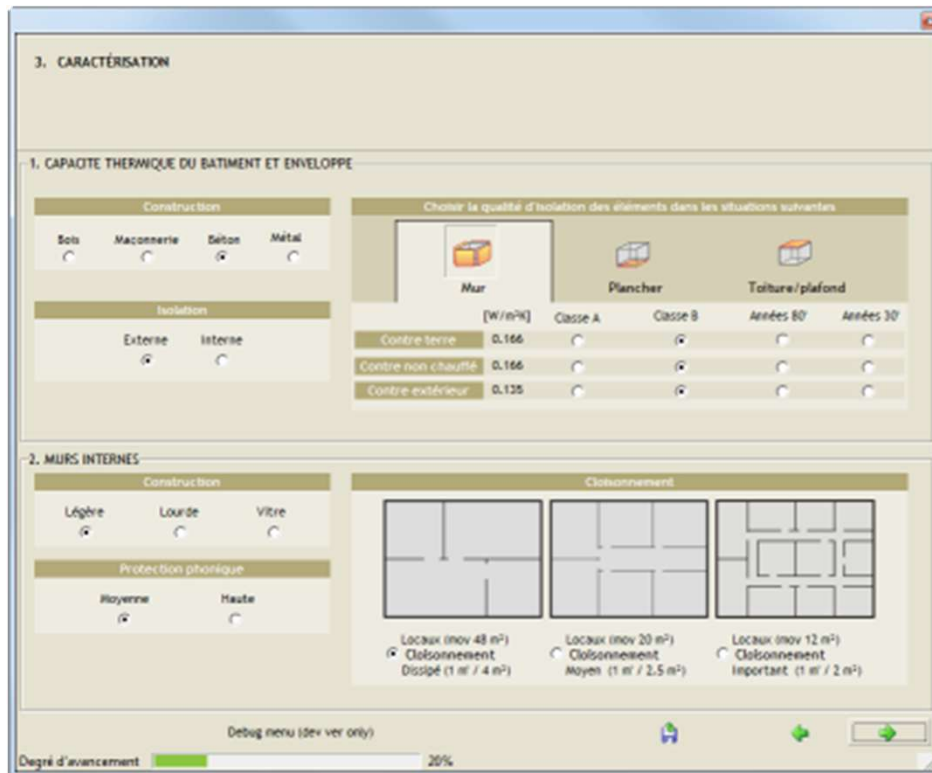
3. CARACTÉRISATION

1. CAPACITE THERMIQUE DU BATIMENT ET ENVELOPPE

Construction

Bois Maçonnerie Béton Métal

Isolation

Externe Interne

Choisir la qualité d'isolation des éléments dans les situations suivantes

Mur Plancher Toiture/plafond

| | [W/m²K] | Classe A | Classe B | Années 80' | Années 30' |
|---|---|---|---|---|---|
| Contre terre | 0.166 | | | | |
| Contre non chauffé | 0.166 | | | | |
| Contre extérieur | 0.135 | | | | |

2. MURS INTERNES

Construction

Légère Lourde Vitre

Protection phonique

Moyenne Haute

Cloisonnement

Locaux (moy 48 m²) Cloisonnement Dissipé (1 m' / 4 m²)

Locaux (moy 20 m²) Cloisonnement Moyen (1 m' / 2.5 m²)

Locaux (moy 12 m²) Cloisonnement Important (1 m' / 2 m²)

Debug menu (dev ver only)

Degré d'avancement 20%